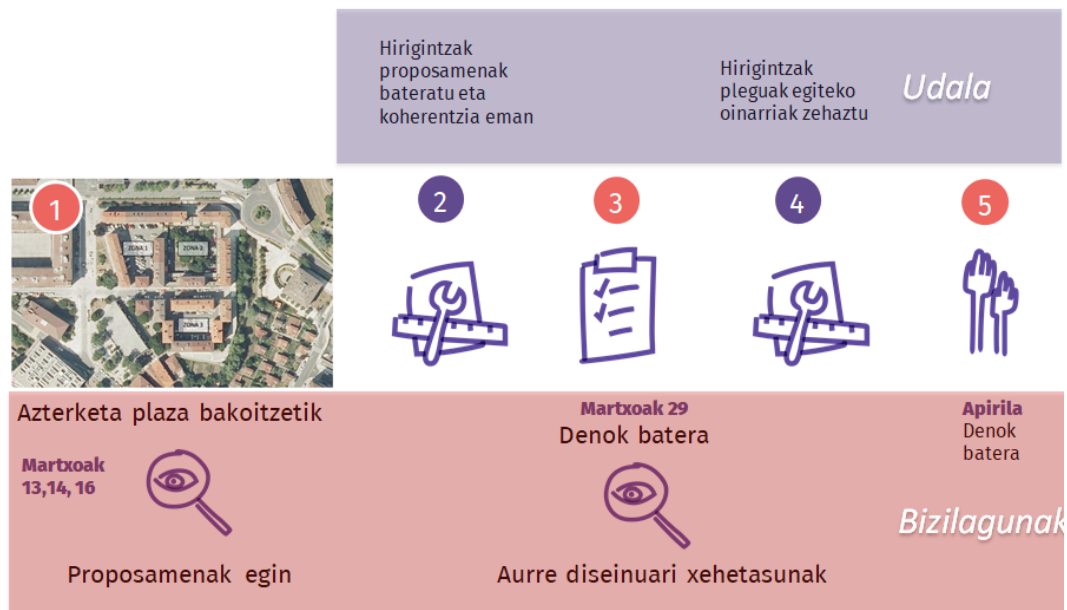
Hirigintzak proposamenak bateratu eta koherentzia eman

Hirigintzak pleguak egiteko oinarriak zehaztu

Udala

1

ZONA 1

ZONA 2

ZONA 3

2

3

4

5

Azterketa plaza bakoitzetik

Martxoak 13,14, 16

Proposamenak egin

Martxoak 29

Denok batera

Aurre diseinuari xehetasunak

Apirila

Denok batera

Bizilagunak